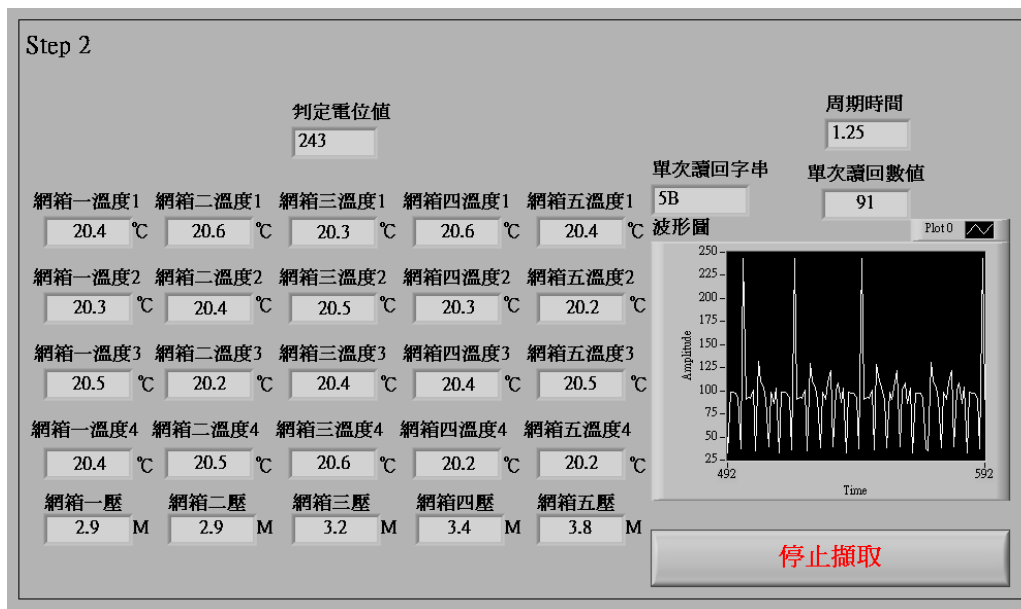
Step 2

判定電位值
243

周期時間
1.25

單次讀回字串
5B

單次讀回數值
91

網箱一溫度1
20.4 ℃
網箱二溫度1
20.6 ℃
網箱三溫度1
20.3 ℃
網箱四溫度1
20.6 ℃
網箱五溫度1
20.4 ℃

網箱一溫度2
20.3 ℃
網箱二溫度2
20.4 ℃
網箱三溫度2
20.5 ℃
網箱四溫度2
20.3 ℃
網箱五溫度2
20.2 ℃

網箱一溫度3
20.5 ℃
網箱二溫度3
20.2 ℃
網箱三溫度3
20.4 ℃
網箱四溫度3
20.4 ℃
網箱五溫度3
20.5 ℃

網箱一溫度4
20.4 ℃
網箱二溫度4
20.5 ℃
網箱三溫度4
20.6 ℃
網箱四溫度4
20.2 ℃
網箱五溫度4
20.2 ℃

網箱一壓
2.9 M
網箱二壓
2.9 M
網箱三壓
3.2 M
網箱四壓
3.4 M
網箱五壓
3.8 M

波形圖
Plot 0
250
225
200
175
150
125
100
75
50
25
Amplitude
492
592
Time

停止擷取